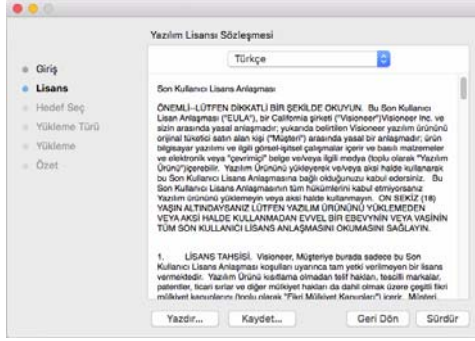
Yazılım Lisansı Sözleşmesi

Türkçe

Giriş
Lisans
Hedef Seç
Yükleme Türü
Yükleme
Özet

Son Kullanıcı Lisans Anlaşması

ÖNEMLİ--LÜTFEN DİKKATLİ BİR ŞEKİLDE OKUYUN. Bu Son Kullanıcı Lisans Anlaşması ("EULA"), bir California şirketi ("Visioneer")Visioneer Inc. ve sizin arasında yasal anlaşmadır; yukarıda belirtilen Visioneer yazılım ürününü orijinal tüketici satın alan kişi ("Müşteri") arasında yasal bir anlaşmadır; ürün bilgisayar yazılımı ve ilgili görsel-işitsel çalışmalar içerir ve basılı malzemeler ve elektronik veya "çevrimiçi" belge ve/veya ilgili medya (toplu olarak "Yazılım Ürünü")içerebilir. Yazılım Ürününü yükleyerek ve/veya aksi halde kullanarak bu Son Kullanıcı Lisans Anlaşmasına bağlı olduğunuzu kabul edersiniz. Bu Son Kullanıcı Lisans Anlaşmasının tüm hükümlerini kabul etmiyorsanız Yazılım ürününü yüklemeyin veya aksi halde kullanmayın. ON SEKİZ (18) YAŞIN ALTINDAYSANIZ LÜTFEN YAZILIM ÜRÜNÜNÜ YÜKLEMEDEN VEYA AKSİ HALDE KULLANMADAN EVVEL BİR EBEVYNİN VEYA VASİNİN TÜM SON KULLANICI LİSANS ANLAŞMASINI OKUMASINI SAĞLAYIN.

1. LİSANS TAHSİSİ. Visioneer, Müşteriye burada sadece bu Son Kullanıcı Lisans Anlaşması koşulları uyarınca tam yetki verilmeyen bir lisans vermektedir. Yazılım Ürünü kısıtlama olmadan telif hakları, tescilli markalar, patentler, ticari sırlar ve diğer mülkiyet hakları da dahil olmak üzere çeşitli fikri mülkiyet kanunları (toplu olarak "Fikri Mülkiyet Kanunları") içerir. Müşteri

Yazdır... Kaydet... Geri Dön Sürdür